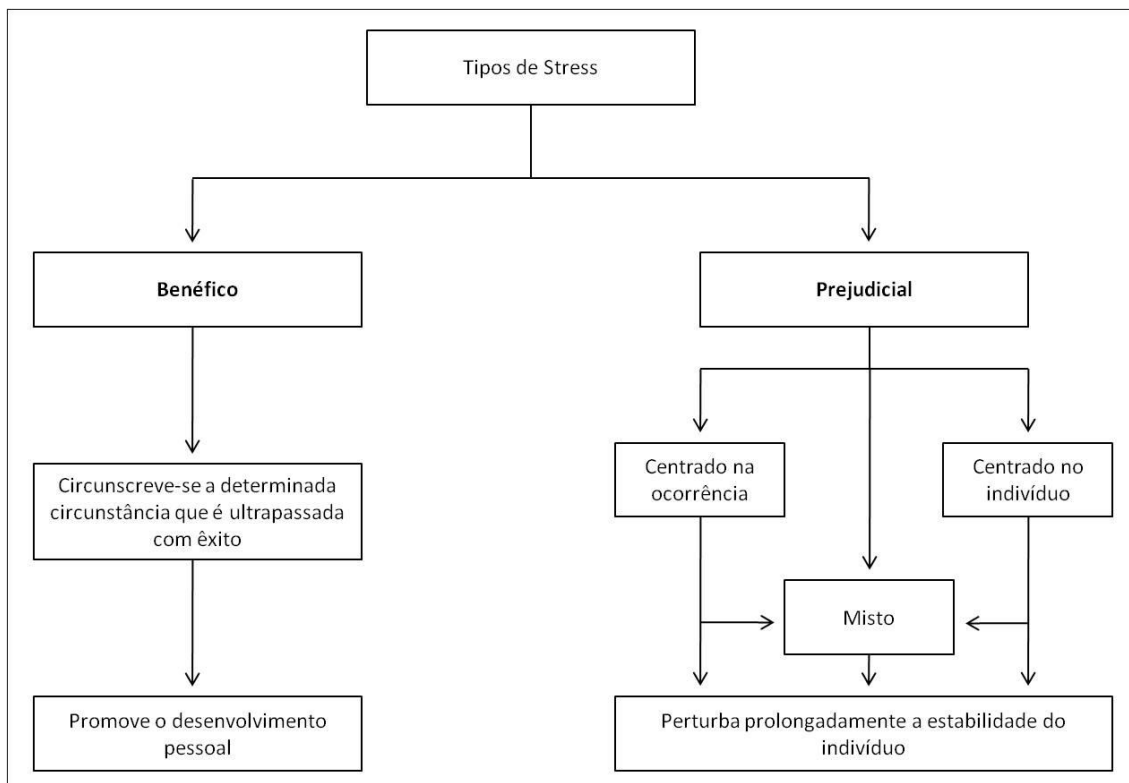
Tipos de Stress

Benéfico

Prejudicial

Circunscreve-se a determinada circunstância que é ultrapassada com êxito

Centrado na ocorrência

Centrado no indivíduo

Misto

Promove o desenvolvimento pessoal

Perturba prolongadamente a estabilidade do indivíduo